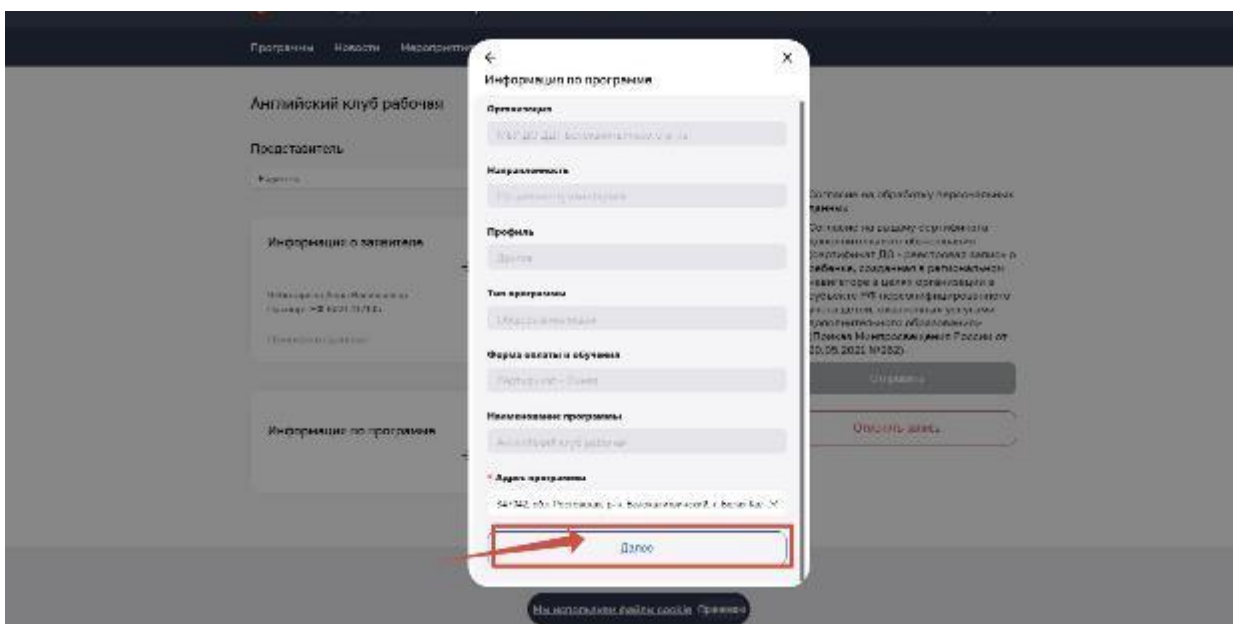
Программы Новости Мероприятия

Английский клуб рабочая

Представитель

Информация о заявителе

Информация по программе

Информация по программе

Организация

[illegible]

Направленность

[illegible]

Профиль

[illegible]

Тип программы

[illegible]

Форма оплаты обучения

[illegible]

Наименование программы

Английский клуб рабочая

* Адрес программы

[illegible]

Далее

Согласие на обработку персональных данных

Согласие на выдачу сертификата дополнительного образования (сертификат ДО - реестровая запись о ребенке, созданная в региональном навигаторе в целях организации в субъекте РФ персонифицированного учета детей, получающих услуги дополнительного образования (Приказ Минпросвещения России от 20.05.2021 №262)

Отправить

Отменить запись

Мы используем файлы cookie Принять